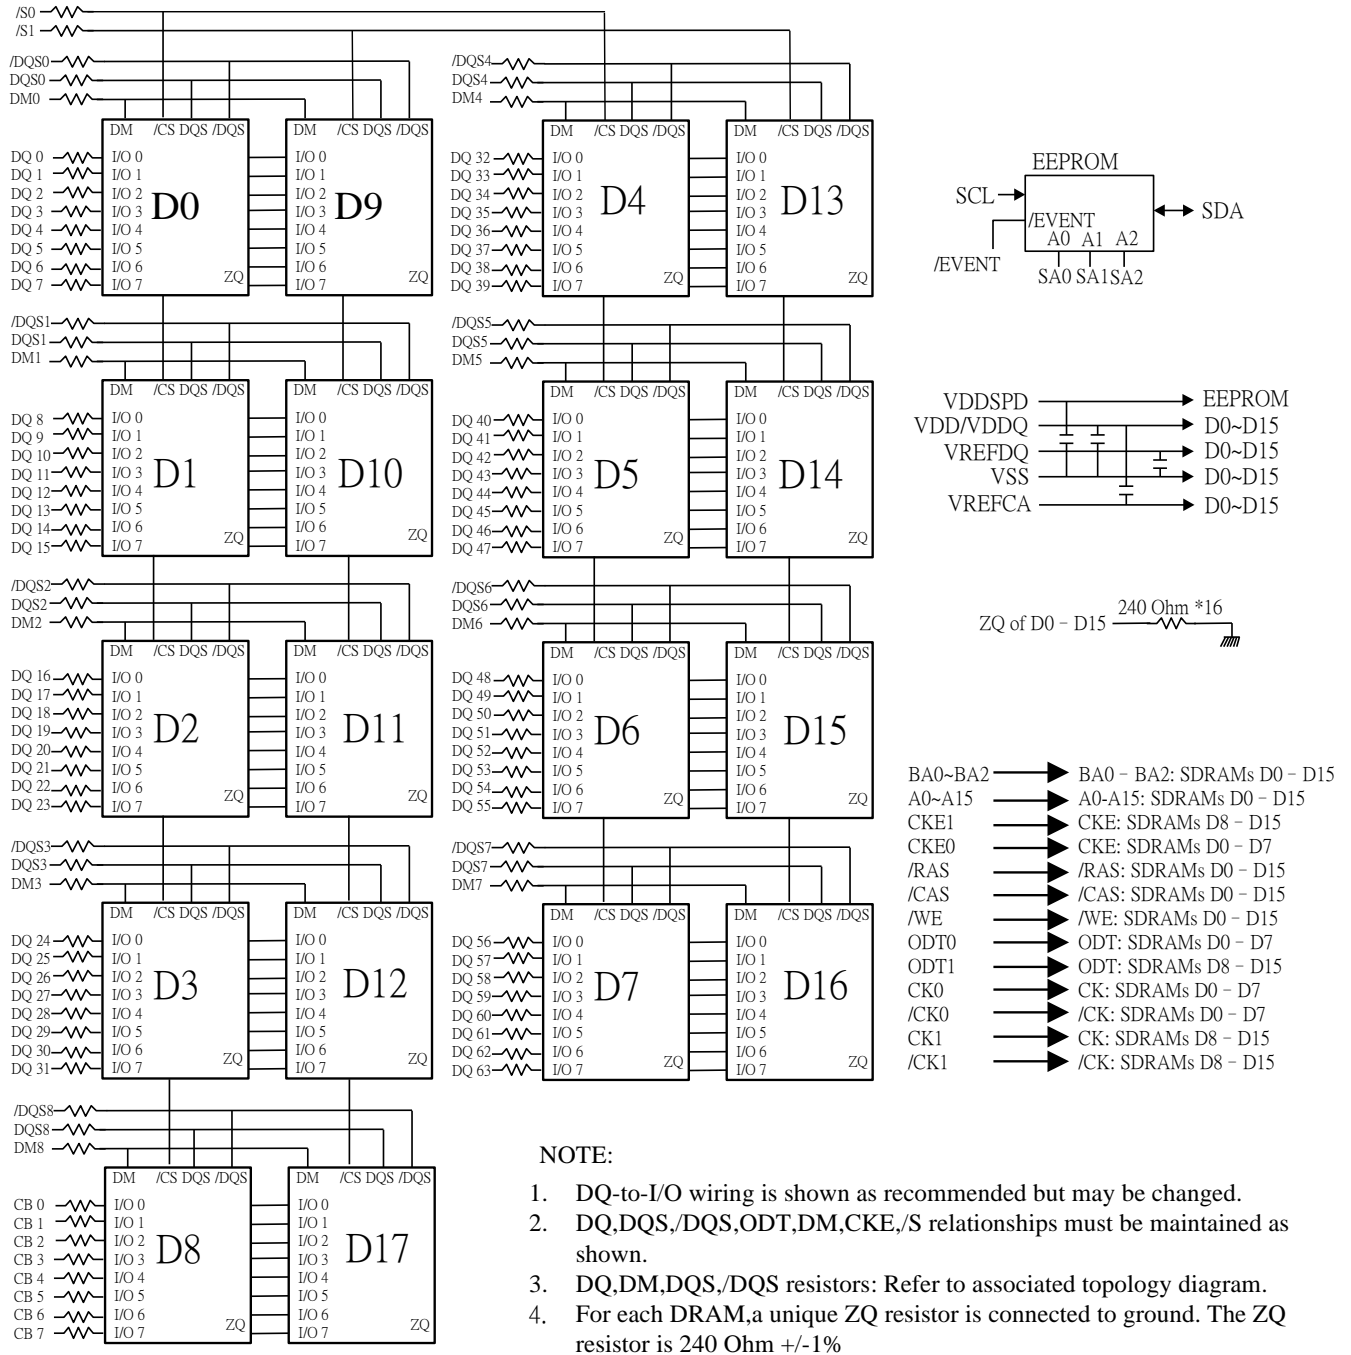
/S0
/S1
/DQS0
DQS0
DM0

DM /CS DQS /DQS
DQ 0 I/O 0
DQ 1 I/O 1
DQ 2 I/O 2
DQ 3 I/O 3
DQ 4 I/O 4
DQ 5 I/O 5
DQ 6 I/O 6
DQ 7 I/O 7
D0
ZQ

DM /CS DQS /DQS
I/O 0
I/O 1
I/O 2
I/O 3
I/O 4
I/O 5
I/O 6
I/O 7
D9
ZQ

/DQS4
DQS4
DM4

DM /CS DQS /DQS
DQ 32 I/O 0
DQ 33 I/O 1
DQ 34 I/O 2
DQ 35 I/O 3
DQ 36 I/O 4
DQ 37 I/O 5
DQ 38 I/O 6
DQ 39 I/O 7
D4
ZQ

DM /CS DQS /DQS
I/O 0
I/O 1
I/O 2
I/O 3
I/O 4
I/O 5
I/O 6
I/O 7
D13
ZQ

EEPROM
SCL
SDA
/EVENT
A0 A1 A2
/EVENT
SA0 SA1 SA2

/DQS1
DQS1
DM1

DM /CS DQS /DQS
DQ 8 I/O 0
DQ 9 I/O 1
DQ 10 I/O 2
DQ 11 I/O 3
DQ 12 I/O 4
DQ 13 I/O 5
DQ 14 I/O 6
DQ 15 I/O 7
D1
ZQ

DM /CS DQS /DQS
I/O 0
I/O 1
I/O 2
I/O 3
I/O 4
I/O 5
I/O 6
I/O 7
D10
ZQ

/DQS5
DQS5
DM5

DM /CS DQS /DQS
DQ 40 I/O 0
DQ 41 I/O 1
DQ 42 I/O 2
DQ 43 I/O 3
DQ 44 I/O 4
DQ 45 I/O 5
DQ 46 I/O 6
DQ 47 I/O 7
D5
ZQ

DM /CS DQS /DQS
I/O 0
I/O 1
I/O 2
I/O 3
I/O 4
I/O 5
I/O 6
I/O 7
D14
ZQ

VDDSPD EEPROM
VDD/VDDQ D0~D15
VREFDQ D0~D15
VSS D0~D15
VREFCA D0~D15

ZQ of D0 – D15 240 Ohm *16

/DQS2
DQS2
DM2

DM /CS DQS /DQS
DQ 16 I/O 0
DQ 17 I/O 1
DQ 18 I/O 2
DQ 19 I/O 3
DQ 20 I/O 4
DQ 21 I/O 5
DQ 22 I/O 6
DQ 23 I/O 7
D2
ZQ

DM /CS DQS /DQS
I/O 0
I/O 1
I/O 2
I/O 3
I/O 4
I/O 5
I/O 6
I/O 7
D11
ZQ

/DQS6
DQS6
DM6

DM /CS DQS /DQS
DQ 48 I/O 0
DQ 49 I/O 1
DQ 50 I/O 2
DQ 51 I/O 3
DQ 52 I/O 4
DQ 53 I/O 5
DQ 54 I/O 6
DQ 55 I/O 7
D6
ZQ

DM /CS DQS /DQS
I/O 0
I/O 1
I/O 2
I/O 3
I/O 4
I/O 5
I/O 6
I/O 7
D15
ZQ

BA0~BA2 BA0 – BA2: SDRAMs D0 – D15
A0~A15 A0-A15: SDRAMs D0 – D15
CKE1 CKE: SDRAMs D8 – D15
CKE0 CKE: SDRAMs D0 – D7
/RAS /RAS: SDRAMs D0 – D15
/CAS /CAS: SDRAMs D0 – D15
/WE /WE: SDRAMs D0 – D15
ODT0 ODT: SDRAMs D0 – D7
ODT1 ODT: SDRAMs D8 – D15
CK0 CK: SDRAMs D0 – D7
/CK0 /CK: SDRAMs D0 – D7
CK1 CK: SDRAMs D8 – D15
/CK1 /CK: SDRAMs D8 – D15

/DQS3
DQS3
DM3

DM /CS DQS /DQS
DQ 24 I/O 0
DQ 25 I/O 1
DQ 26 I/O 2
DQ 27 I/O 3
DQ 28 I/O 4
DQ 29 I/O 5
DQ 30 I/O 6
DQ 31 I/O 7
D3
ZQ

DM /CS DQS /DQS
I/O 0
I/O 1
I/O 2
I/O 3
I/O 4
I/O 5
I/O 6
I/O 7
D12
ZQ

/DQS7
DQS7
DM7

DM /CS DQS /DQS
DQ 56 I/O 0
DQ 57 I/O 1
DQ 58 I/O 2
DQ 59 I/O 3
DQ 60 I/O 4
DQ 61 I/O 5
DQ 62 I/O 6
DQ 63 I/O 7
D7
ZQ

DM /CS DQS /DQS
I/O 0
I/O 1
I/O 2
I/O 3
I/O 4
I/O 5
I/O 6
I/O 7
D16
ZQ

/DQS8
DQS8
DM8

DM /CS DQS /DQS
CB 0 I/O 0
CB 1 I/O 1
CB 2 I/O 2
CB 3 I/O 3
CB 4 I/O 4
CB 5 I/O 5
CB 6 I/O 6
CB 7 I/O 7
D8
ZQ

DM /CS DQS /DQS
I/O 0
I/O 1
I/O 2
I/O 3
I/O 4
I/O 5
I/O 6
I/O 7
D17
ZQ

NOTE:
1. DQ-to-I/O wiring is shown as recommended but may be changed.
2. DQ,DQS,/DQS,ODT,DM,CKE,/S relationships must be maintained as shown.
3. DQ,DM,DQS,/DQS resistors: Refer to associated topology diagram.
4. For each DRAM,a unique ZQ resistor is connected to ground. The ZQ resistor is 240 Ohm +/-1%